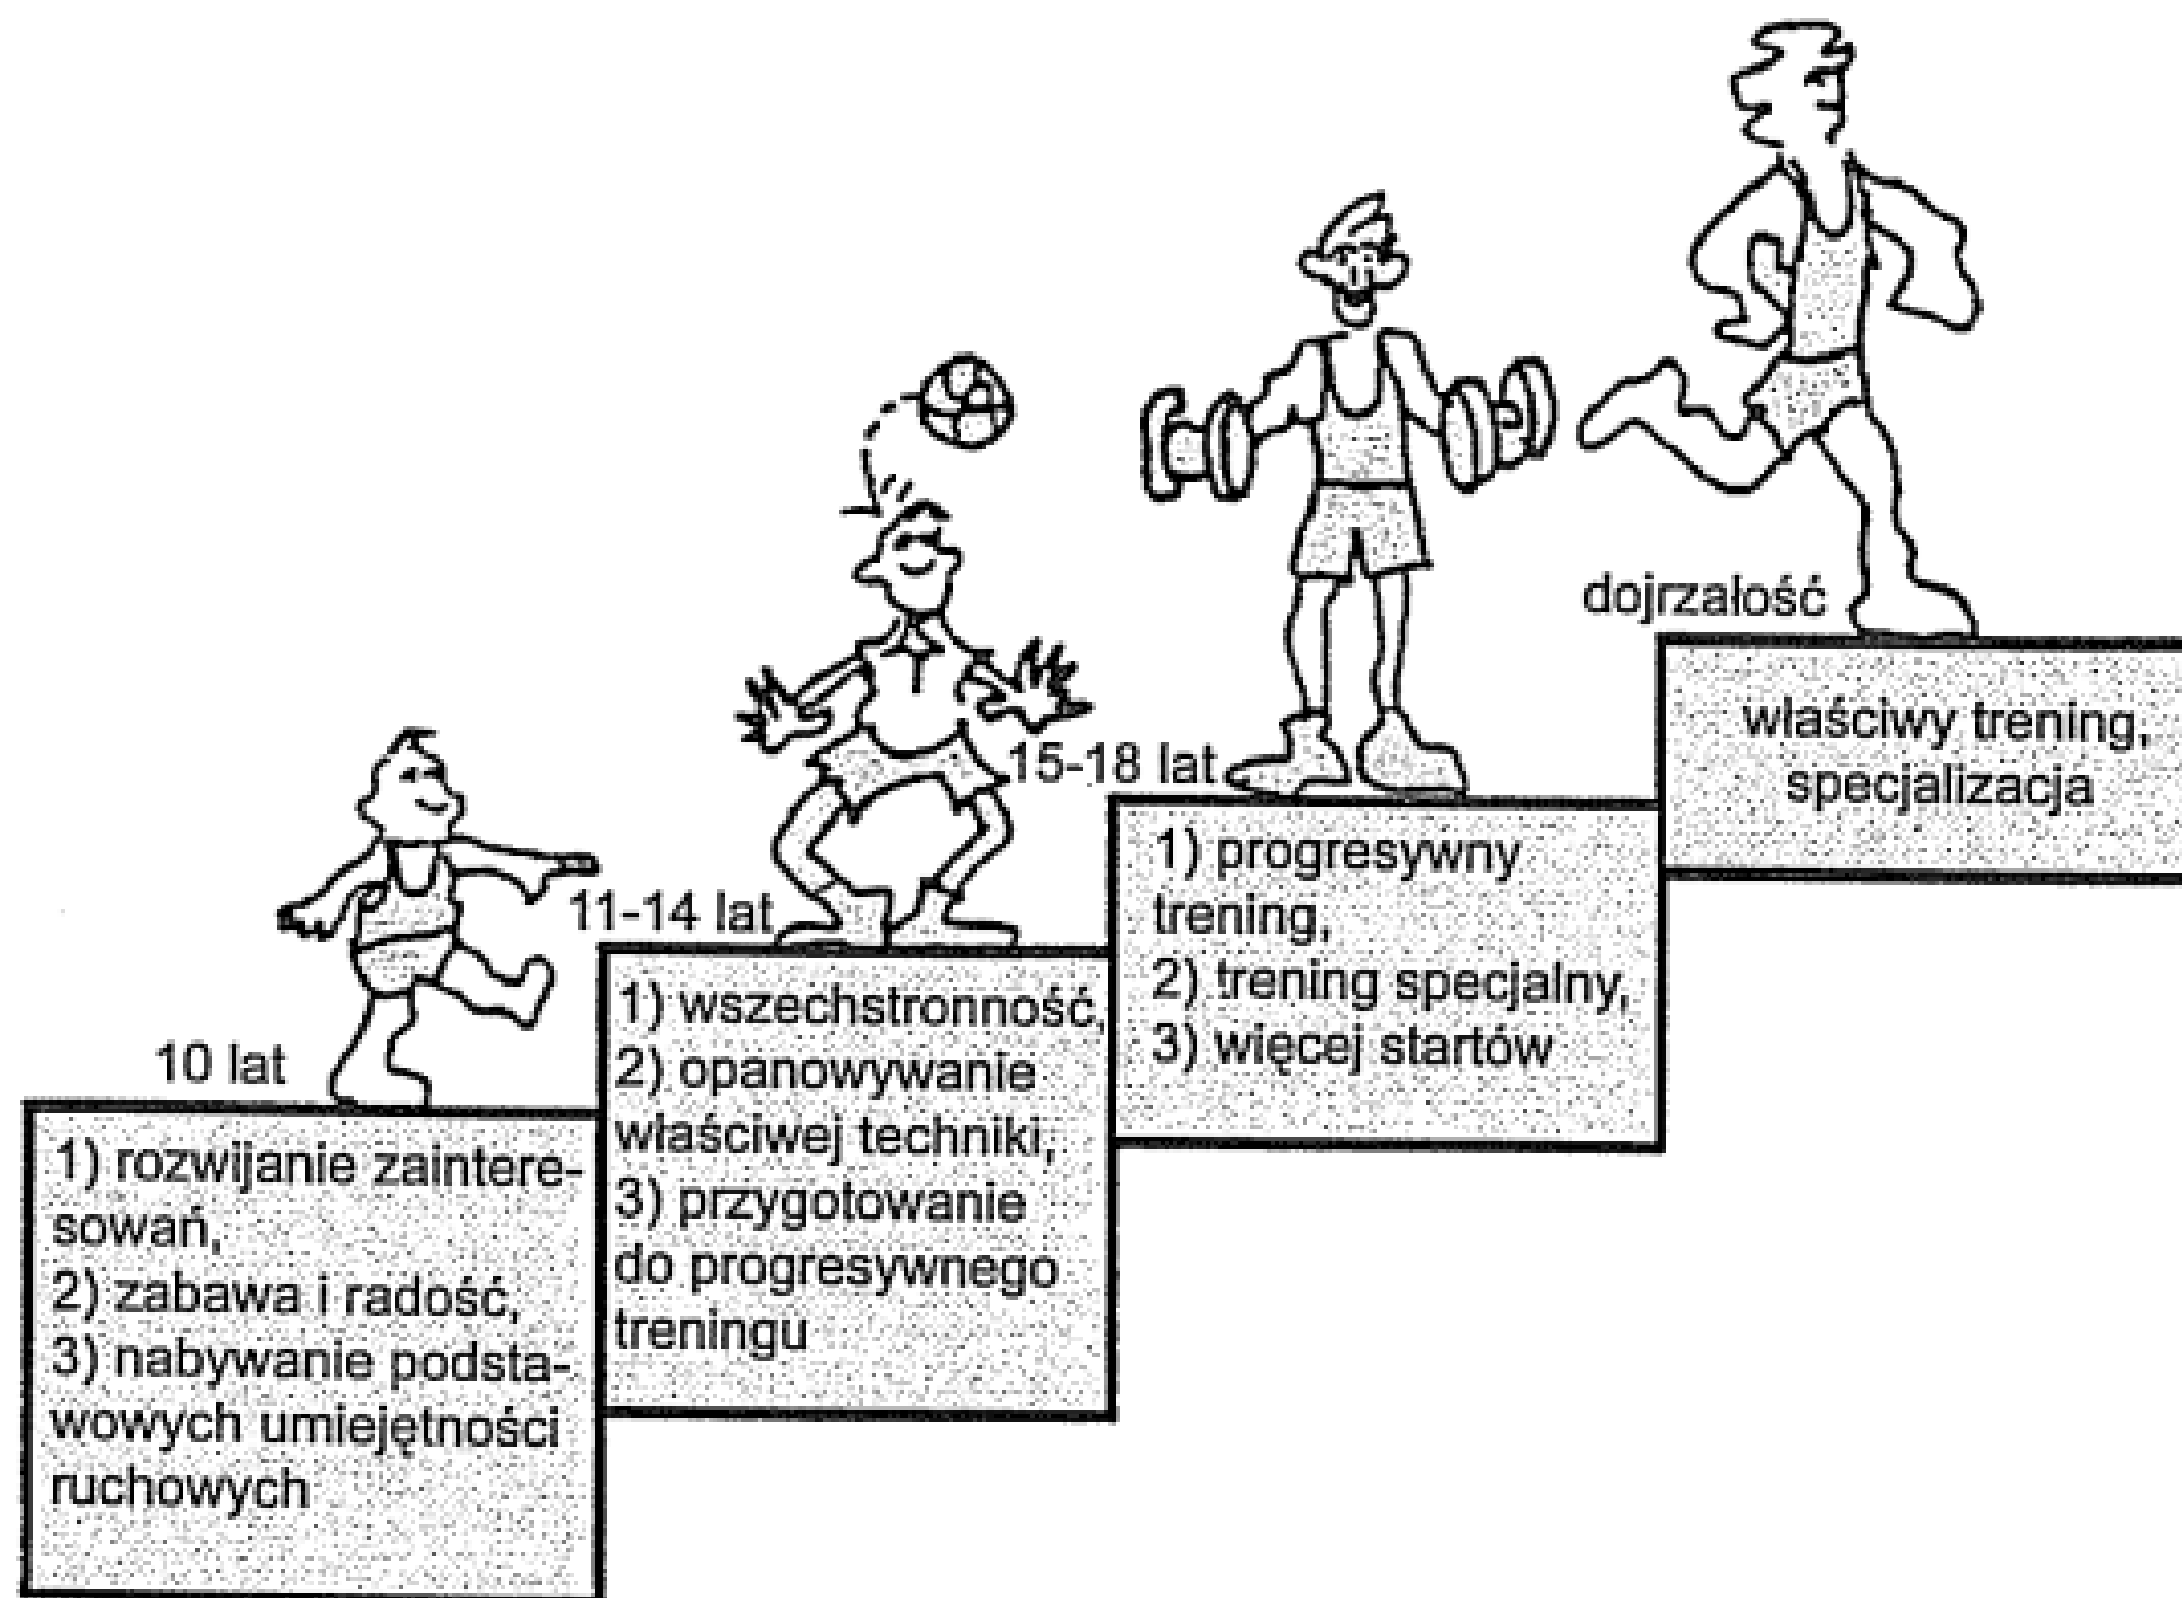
10 lat

1) rozwijanie zainteresowań,
2) zabawa i radość,
3) nabywanie podstawowych umiejętności ruchowych

11-14 lat

1) wszechstronność,
2) opanowywanie właściwej techniki,
3) przygotowanie do progresywnego treningu

15-18 lat

1) progresywny trening,
2) trening specjalny,
3) więcej startów

dojrzałość

właściwy trening, specjalizacja